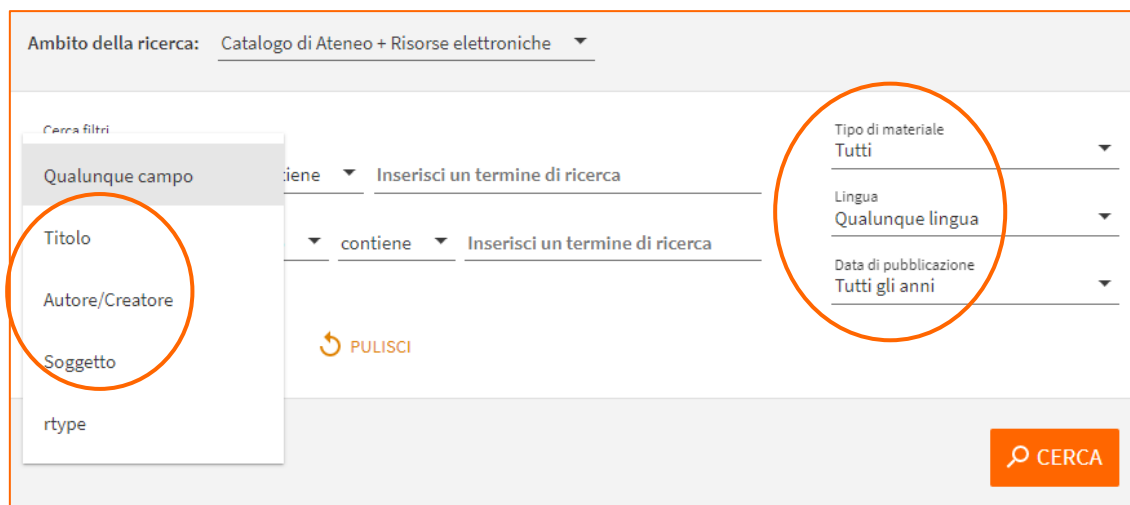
Ambito della ricerca: Catalogo di Ateneo + Risorse elettroniche

Cerca filtri

Qualunque campo

Titolo

Autore/Creatore

Soggetto

rtype

contiene

Inserisci un termine di ricerca

contiene

Inserisci un termine di ricerca

PULISCI

Tipo di materiale
Tutti

Lingua
Qualunque lingua

Data di pubblicazione
Tutti gli anni

CERCA